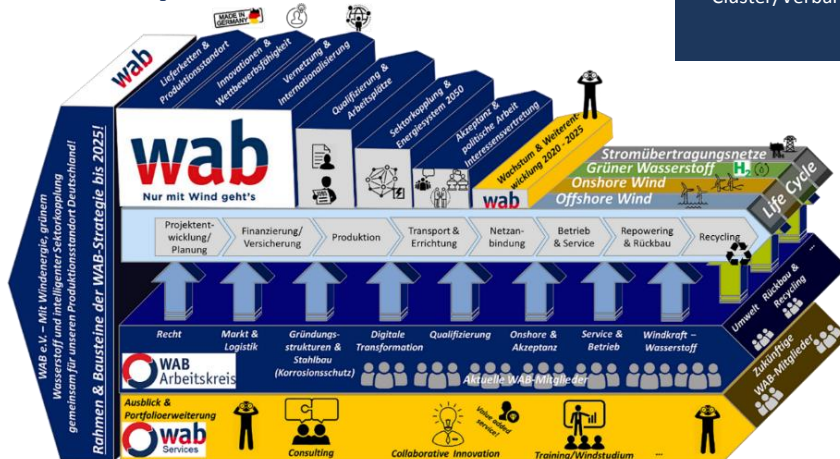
Cluster/Verbai

MADE IN GERMANY

wab

Lieferketten & Produktionsstandort

Innovationen & Wettbewerbsfähigkeit

Vernetzung & Internationalisierung

Qualifizierung & Arbeitsplätze

Sektorkopplung & Energiesystem 2050

Akzeptanz & politische Arbeit Interessenvertretung

Wachstum & Weiterentwicklung 2020 - 2025

wab
Nur mit Wind geht's

wab

Stromübertragungsnetze
Grüner Wasserstoff $H_2$
Onshore Wind
Offshore Wind

Life Cycle

WAB e.V. – Mit Windenergie, grünem Wasserstoff und intelligenter Sektorkopplung gemeinsam für unseren Produktionsstandort Deutschland!

Rahmen & Bausteine der WAB-Strategie bis 2025!

Projektentwicklung/ Planung
Finanzierung/ Versicherung
Produktion
Transport & Errichtung
Netzanbindung
Betrieb & Service
Repowering & Rückbau
Recycling

Recht
Markt & Logistik
Gründungsstrukturen & Stahlbau (Korrosionsschutz)
Digitale Transformation
Qualifizierung
Onshore & Akzeptanz
Service & Betrieb
Windkraft – Wasserstoff

Umwelt
Rückbau & Recycling
...

WAB Arbeitskreis

Aktuelle WAB-Mitglieder

Zukünftige WAB-Mitglieder

Ausblick & Portfolioerweiterung

wab Services

Consulting
Value added service!
Collaborative Innovation
Training/Windstudium
...